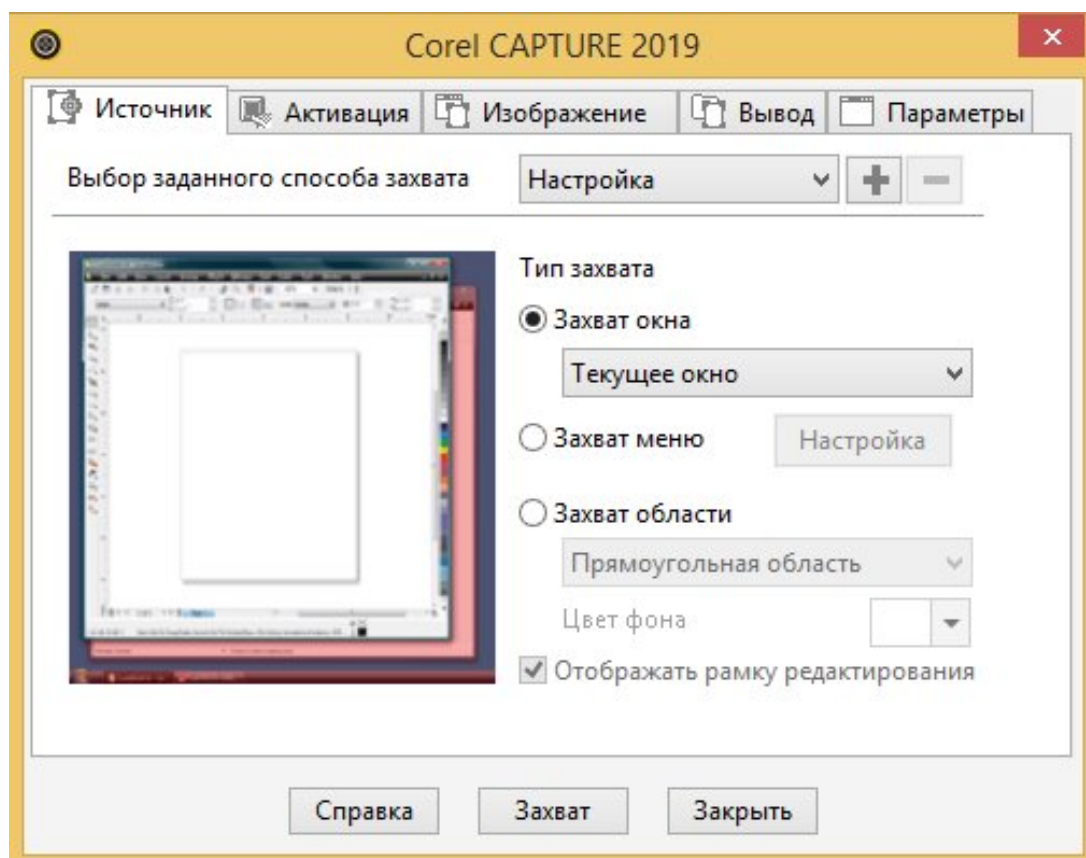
Corel CAPTURE 2019

Источник | Активация | Изображение | Вывод | Параметры

Выбор заданного способа захвата
Настройка
+ −

Тип захвата
Захват окна
Текущее окно
Захват меню
Настройка
Захват области
Прямоугольная область
Цвет фона
Отображать рамку редактирования

Справка
Захват
Закрыть